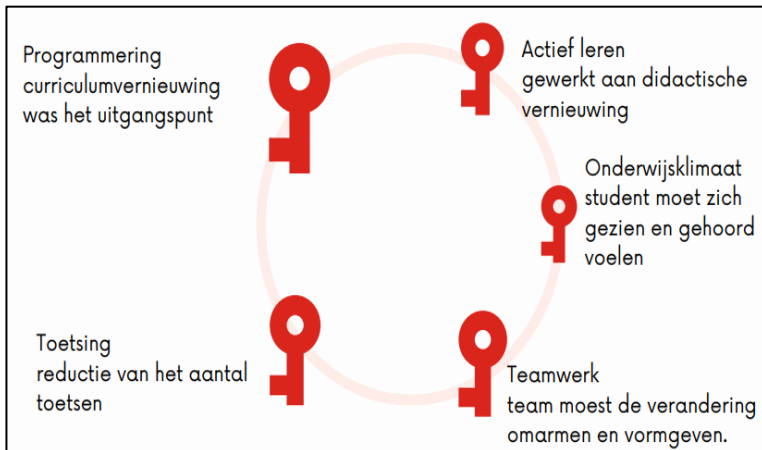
Programmering
curriculumvernieuwing
was het uitgangspunt

Actief leren
gewerkt aan didactische
vernieuwing

Onderwijsklimaat
student moet zich
gezien en gehoord
voelen

Toetsing
reductie van het aantal
toetsen

Teamwerk
team moest de verandering
omarmen en vormgeven.